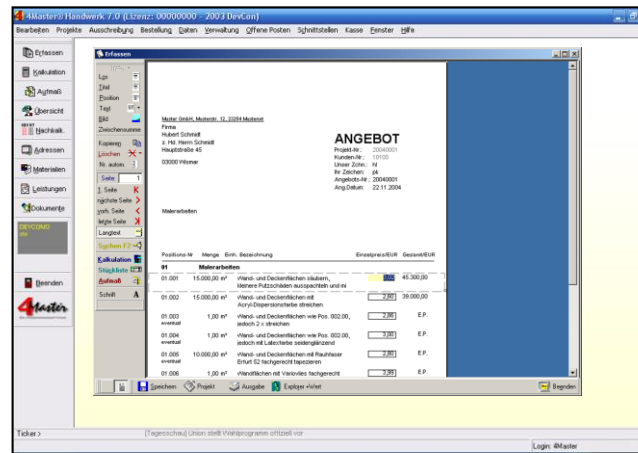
4Master® Handwerk 7.0 (Lizenz: 00000000 - 2003 DevCon)

Bearbeiten Projekte Ausschreibung Bestellung Daten Verwaltung Offene Posten Schnittstellen Kasse Fenster Hilfe

Erfassen
Kalkulation
Aufmaß
Übersicht
Nachkalk.
Adressen
Materialien
Leistungen
Dokumente
DEVCOND
Beenden
4Master

Erfassen

Los
Titel
Position
Text
Bild
Zwischensumme
Kopieren
Löschen
Nr. autom.
Seite: 1
1. Seite
nächste Seite
vorh. Seite
letzte Seite
Langtext
Suchen F2
Kalkulation
Stückliste
Aufmaß
Schrift

Master GmbH, Musterstr. 12, 23264 Musterort
Firma
Hubert Schmidt
z. Hd. Herrn Schmidt
Hauptstraße 45

03000 Wismar

ANGEBOT
Projekt-Nr.: 20040001
Kunden-Nr.: 10100
Unser Zchn.: hl
Ihr Zeichen: pk
Angebots-Nr.: 20040001
Ang.Datum: 22.11.2004

Malerarbeiten

| Positions-Nr | Menge | Einh. | Bezeichnung | Einzelpreis/EUR | Gesamt/EUR |
|---|---|---|---|---|---|
| 01 | | | Malerarbeiten | | |
| 01.001 | 15.000,00 | m² | Wand- und Deckenflächen säubern, kleinere Putzschäden ausspachteln und ni | 3,02 | 45.300,00 |
| 01.002 | 15.000,00 | m² | Wand- und Deckenflächen mit Acryl-Dispersionsfarbe streichen | 2,60 | 39.000,00 |
| 01.003 eventual | 1,00 | m² | Wand- und Deckenflächen wie Pos. 002,00, jedoch 2 x streichen | 2,86 | E.P. |
| 01.004 eventual | 1,00 | m² | Wand- und Deckenflächen wie Pos. 002,00, jedoch mit Latexfarbe seidenglänzend | 3,00 | E.P. |
| 01.005 eventual | 10.000,00 | m² | Wand- und Deckenflächen mit Rauhfaser Erfurt 52 fachgerecht tapezieren | 3,00 | E.P. |
| 01.006 | 1,00 | m² | Wandflächen mit Verlovlies fachgerecht | 3,39 | E.P. |

Speichern Projekt Ausgabe Explorer »Vert Beenden

Ticker > [Tagesschau] Union stellt Wahlprogramm offiziell vor
Login: 4Master